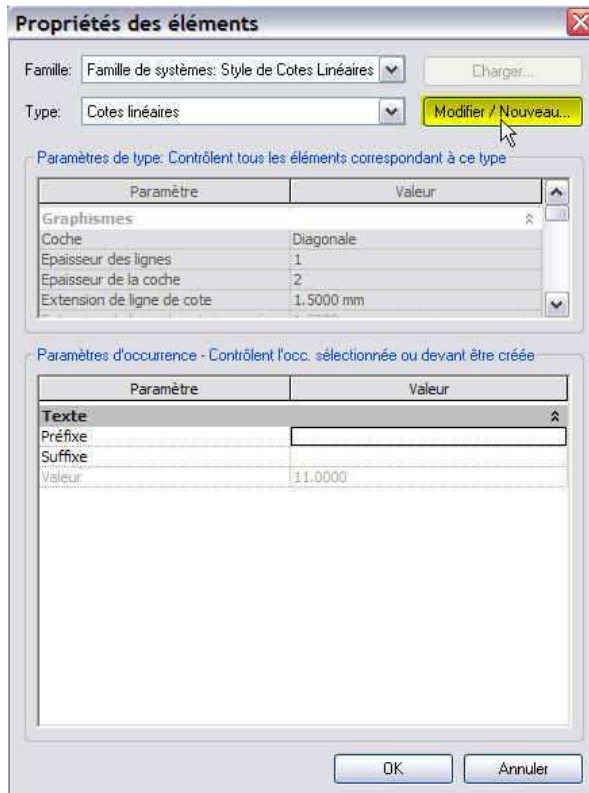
Propriétés des éléments

Famille: Famille de systèmes: Style de Cotes Linéaires

Charger...

Type: Cotes linéaires

Modifier / Nouveau...

Paramètres de type: Contrôlent tous les éléments correspondant à ce type

| Paramètre | Valeur |
|---|---|
| Graphismes | |
| Coche | Diagonale |
| Epaisseur des lignes | 1 |
| Epaisseur de la coche | 2 |
| Extension de ligne de cote | 1.5000 mm |

Paramètres d'occurrence - Contrôlent l'occ. sélectionnée ou devant être créée

| Paramètre | Valeur |
|---|---|
| Texte | |
| Préfixe | |
| Suffixe | |
| Valeur | 11.0000 |

OK

Annuler